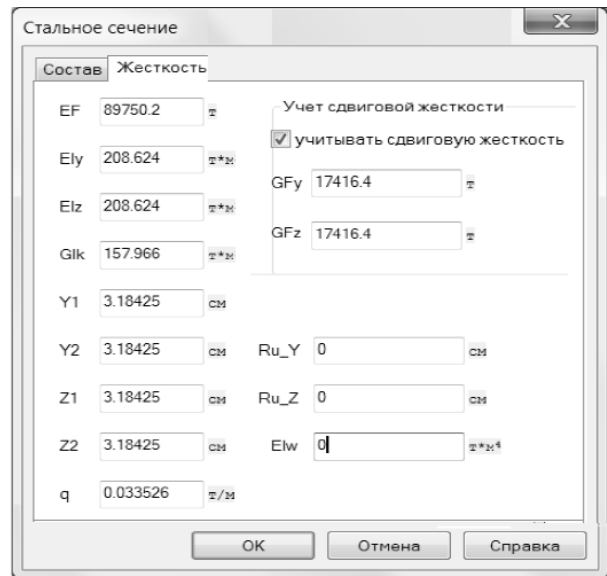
Стальное сечение

Состав Жесткость

EF 89750.2 т

Ely 208.624 т*м

Elz 208.624 т*м

Glk 157.966 т*м

Y1 3.18425 см

Y2 3.18425 см

Z1 3.18425 см

Z2 3.18425 см

q 0.033526 т/м

Учет сдвиговой жесткости

✓ учитывать сдвиговую жесткость

GFy 17416.4 т

GFz 17416.4 т

Ru_Y 0 см

Ru_Z 0 см

Elw 0 т*м⁴

OK Отмена Справка